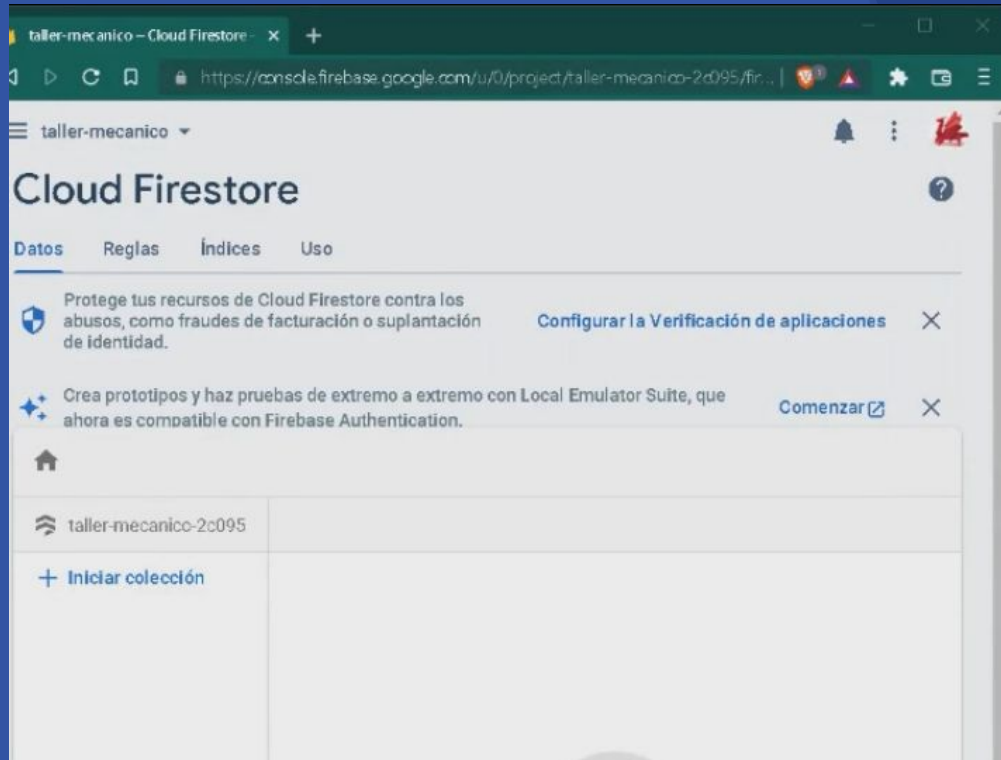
taller-mecanico – Cloud Firestore - ×
https://console.firebase.google.com/u/0/project/taller-mecanico-2c095/fir...
taller-mecanico
Cloud Firestore
Datos Reglas Índices Uso
Protege tus recursos de Cloud Firestore contra los abusos, como fraudes de facturación o suplantación de identidad.
Configurar la Verificación de aplicaciones
Crea prototipos y haz pruebas de extremo a extremo con Local Emulator Suite, que ahora es compatible con Firebase Authentication.
Comenzar
taller-mecanico-2c095
+ Iniciar colección